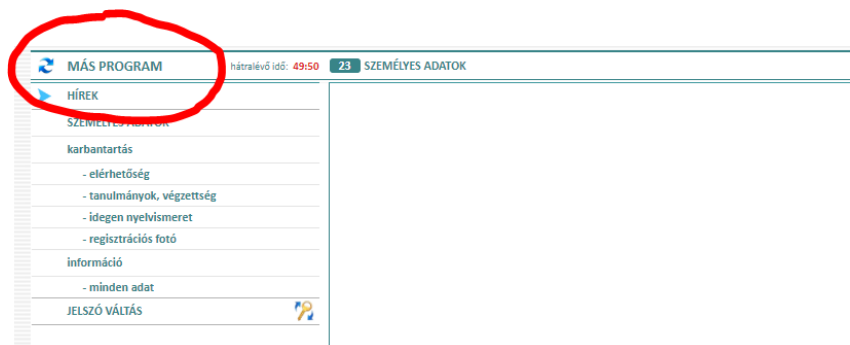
MÁS PROGRAM

hátralévő idő: 49:50

23 SZEMÉLYES ADATOK

HÍREK

SZEMÉLYES ADATOK

karbantartás

- elérhetőség

- tanulmányok, végzettség

- idegen nyelvismeret

- regisztrációs fotó

információ

- minden adat

JELSZÓ VÁLTÁS